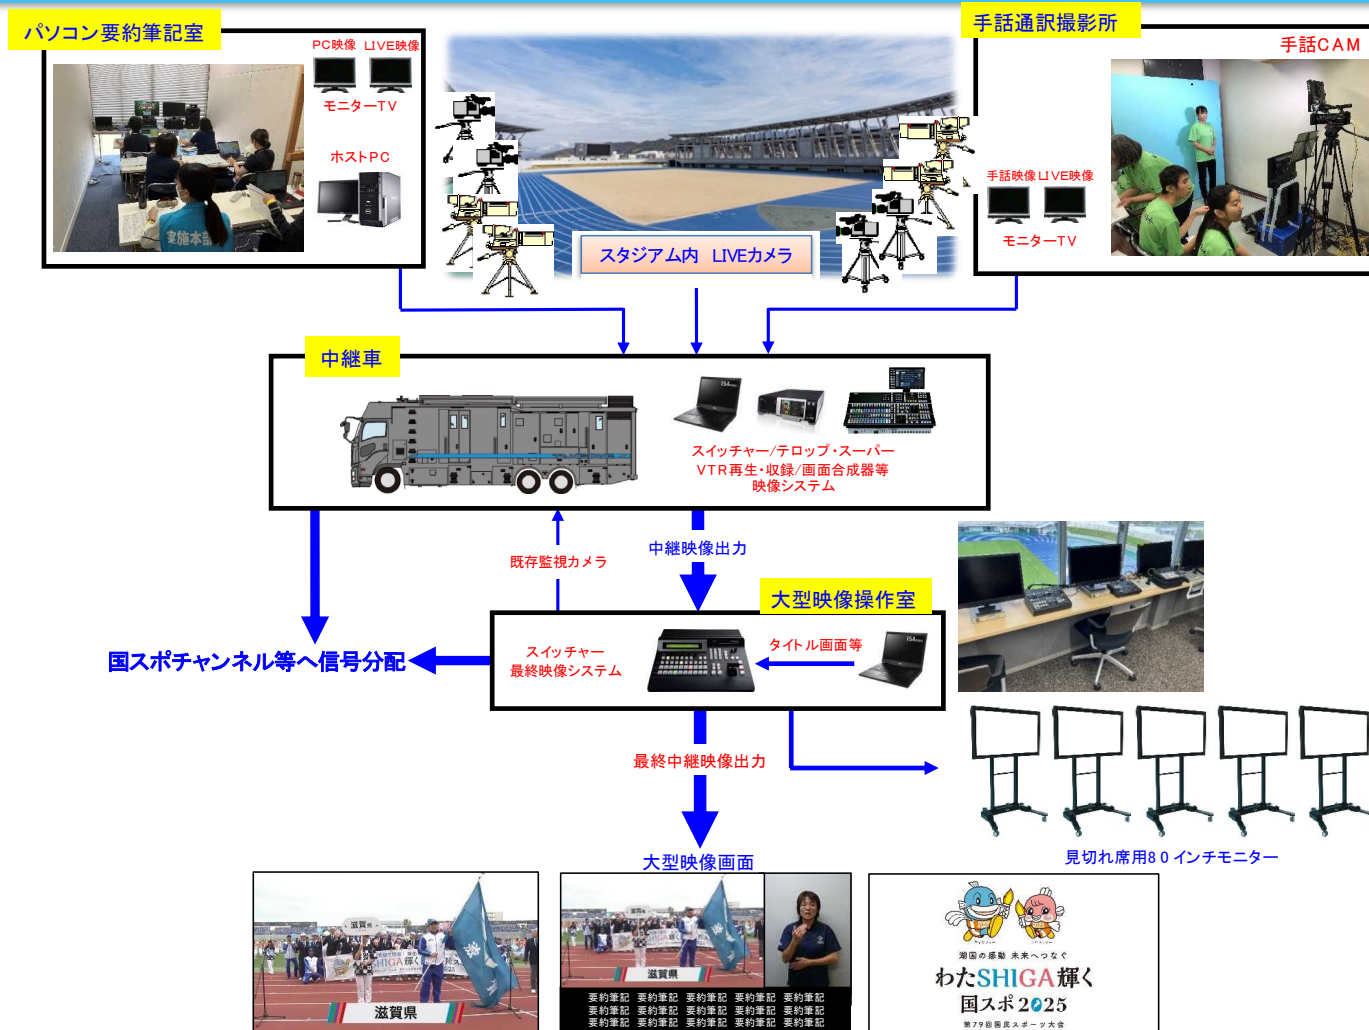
パソコン要約筆記室

PC映像　LIVE映像

モニターTV

ホストPC

実施本部

スタジアム内　LIVEカメラ

手話通訳撮影所

手話CAM

手話映像 LIVE映像

モニターTV

中継車

スイッチャー/テロップ・スーパー
VTR再生・収録/画面合成器等
映像システム

既存監視カメラ

中継映像出力

大型映像操作室

国スポチャンネル等へ信号分配

スイッチャー
最終映像システム

タイトル画面等

最終中継映像出力

大型映像画面

見切れ席用80インチモニター

滋賀県

滋賀県

滋賀県

要約筆記　要約筆記　要約筆記　要約筆記　要約筆記
要約筆記　要約筆記　要約筆記　要約筆記　要約筆記
要約筆記　要約筆記　要約筆記　要約筆記　要約筆記

湖国の感動 未来へつなぐ
わたSHIGA輝く
国スポ2025
第79回国民スポーツ大会